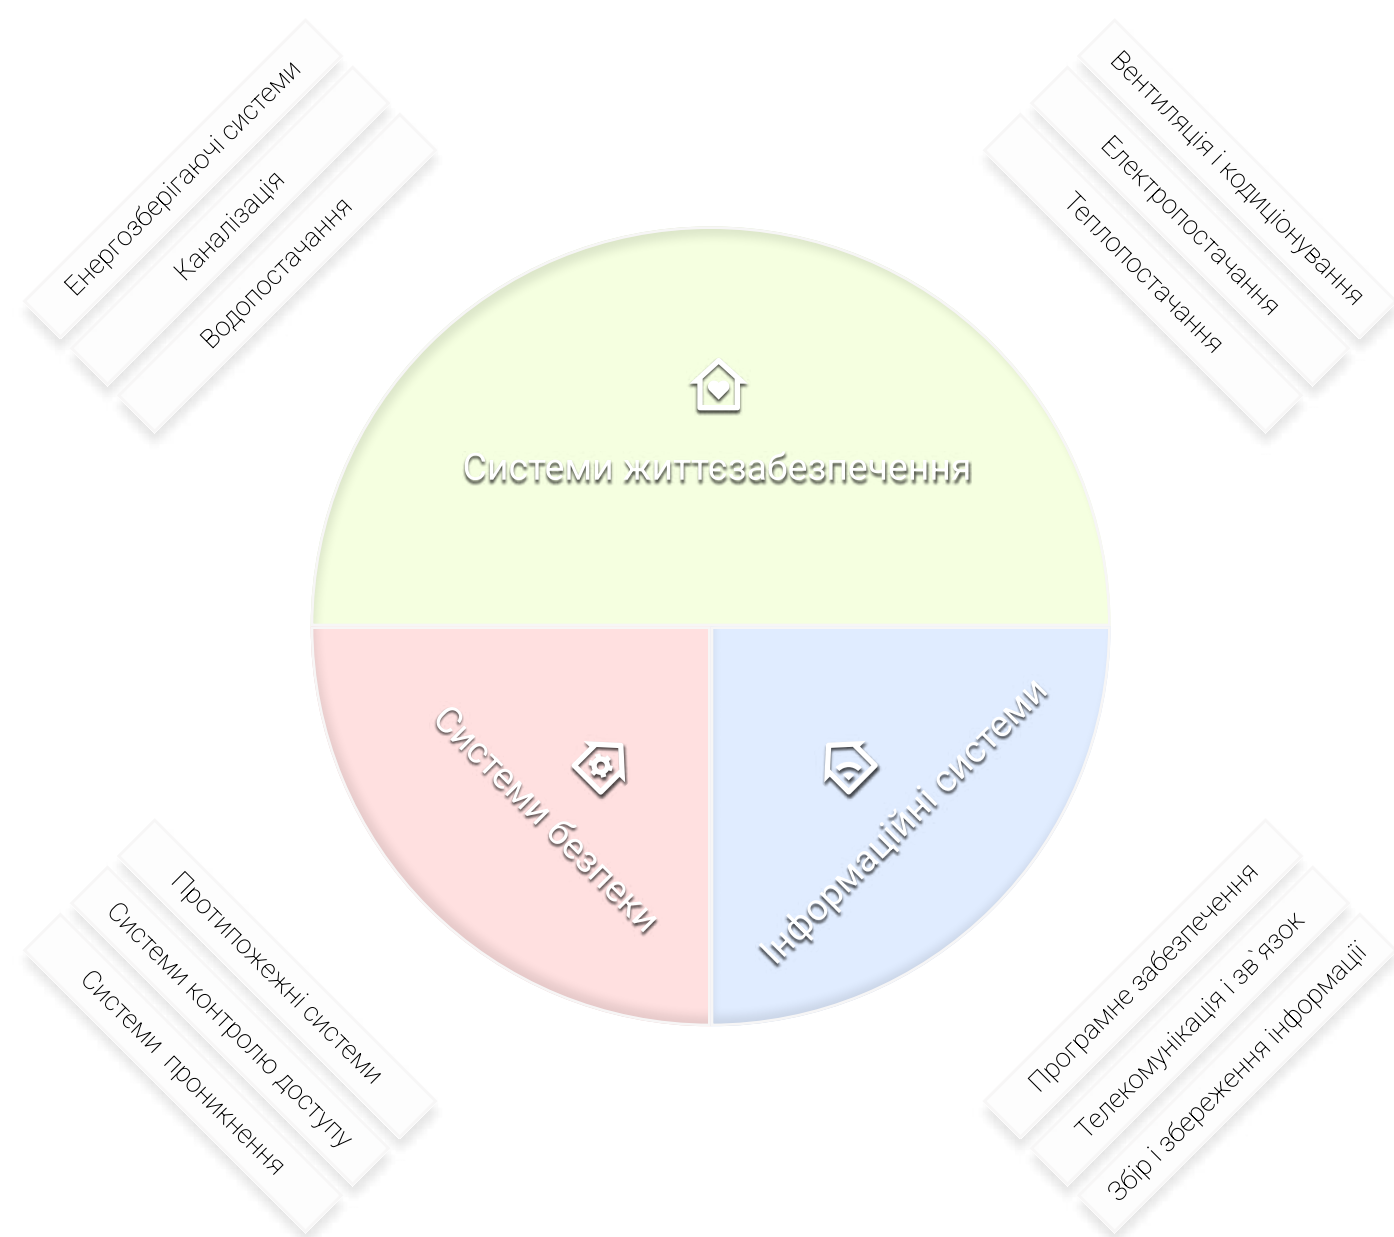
Енергозберігаючі системи

Каналізація

Водопостачання

Вентиляція і кодиціонування

Електропостачання

Теплопостачання

Системи життєзабезпечення

Системи безпеки

Інформаційні системи

Протипожежні системи

Системи контролю доступу

Системи проникнення

Програмне забезпечення

Телекомунікація і зв`язок

Збір і збереження інформації